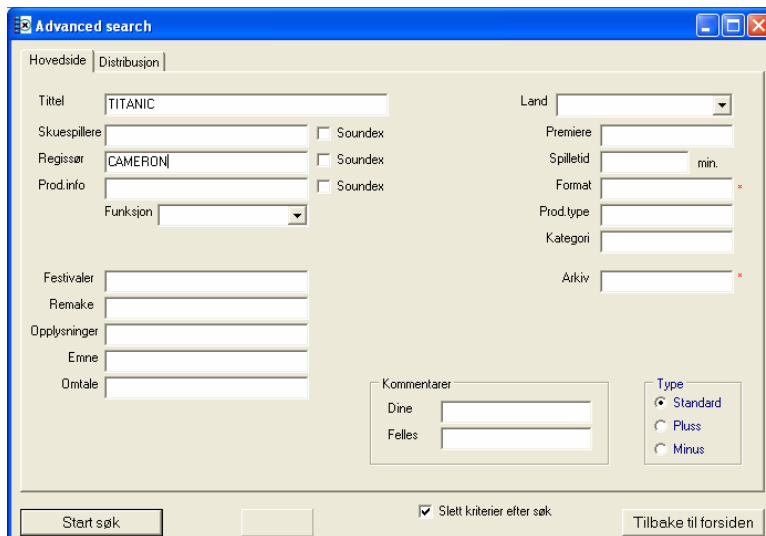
Advanced search

Hovedside | Distribusjon

Tittel TITANIC

Skuespillere
Soundex

Regissør CAMERON
Soundex

Prod.info
Soundex

Funksjon

Land

Premiere

Spilletid min.

Format *

Prod.type

Kategori

Festivaler

Remake

Opplysninger

Emne

Omtale

Arkiv *

Kommentarer
Dine
Felles

Type
Standard
Pluss
Minus

Start søk

Slett kriterier efter søk

Tilbake til forsiden